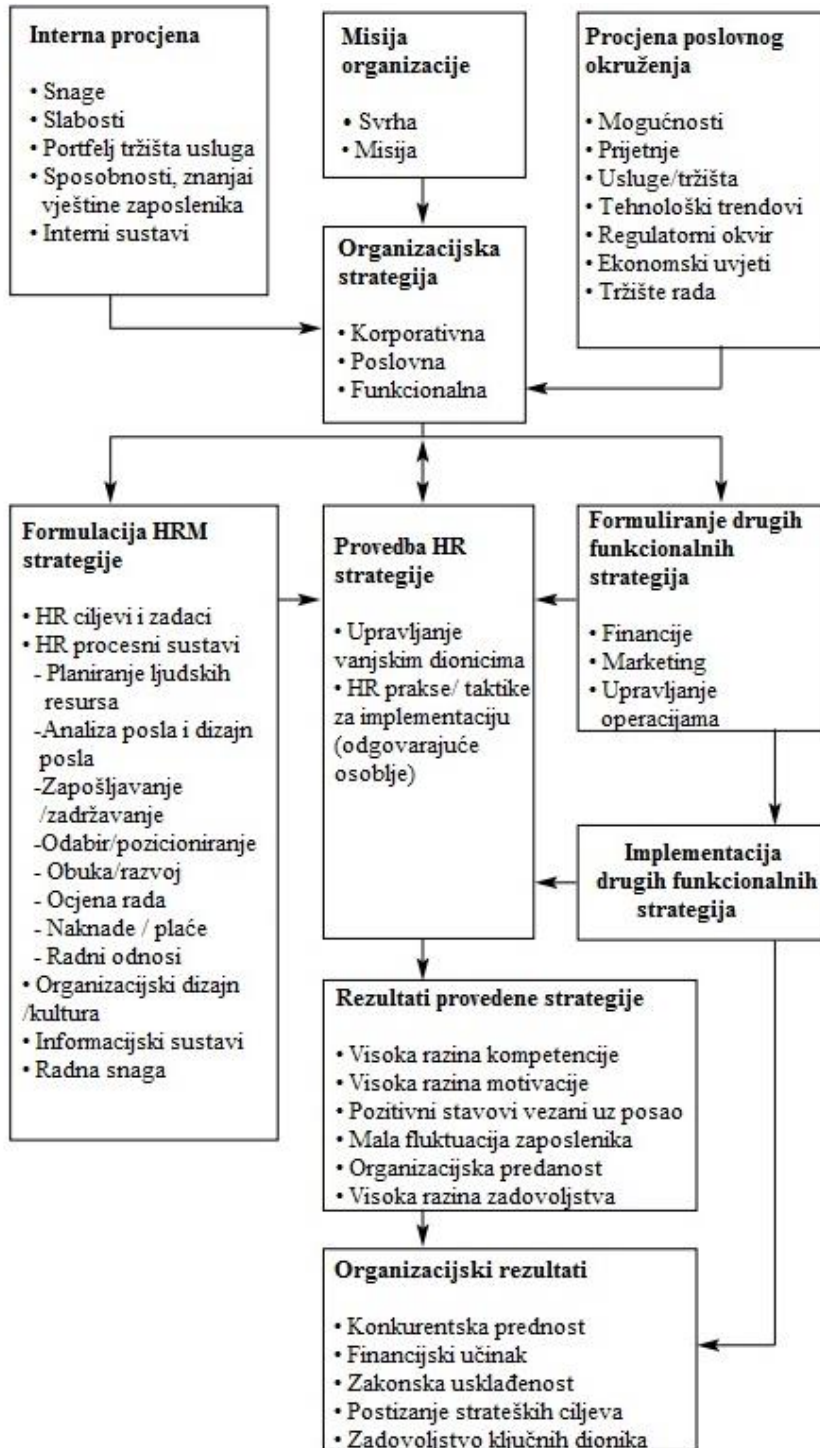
**Interna procjena**

• Snage
• Slabosti
• Portfelj tržišta usluga
• Sposobnosti, znanjai vještine zaposlenika
• Interni sustavi

**Misija organizacije**

• Svrha
• Misija

**Procjena poslovnog okruženja**

• Mogućnosti
• Prijetnje
• Usluge/tržišta
• Tehnološki trendovi
• Regulatorni okvir
• Ekonomski uvjeti
• Tržište rada

**Organizacijska strategija**

• Korporativna
• Poslovna
• Funkcionalna

**Formulacija HRM strategije**

• HR ciljevi i zadaci
• HR procesni sustavi
- Planiranje ljudskih resursa
-Analiza posla i dizajn posla
-Zapošljavanje /zadržavanje
-Odabir/pozicioniranje
- Obuka/razvoj
- Ocjena rada
- Naknade / plaće
- Radni odnosi
• Organizacijski dizajn /kultura
• Informacijski sustavi
• Radna snaga

**Provedba HR strategije**

• Upravljanje vanjskim dionicima
• HR prakse/ taktike za implementaciju (odgovarajuće osoblje)

**Formuliranje drugih funkcionalnih strategija**

• Financije
• Marketing
• Upravljanje operacijama

**Implementacija drugih funkcionalnih strategija**

**Rezultati provedene strategije**

• Visoka razina kompetencije
• Visoka razina motivacije
• Pozitivni stavovi vezani uz posao
• Mala fluktuacija zaposlenika
• Organizacijska predanost
• Visoka razina zadovoljstva

**Organizacijski rezultati**

• Konkurentska prednost
• Financijski učinak
• Zakonska usklađenost
• Postizanje strateških ciljeva
• Zadovoljstvo ključnih dionika